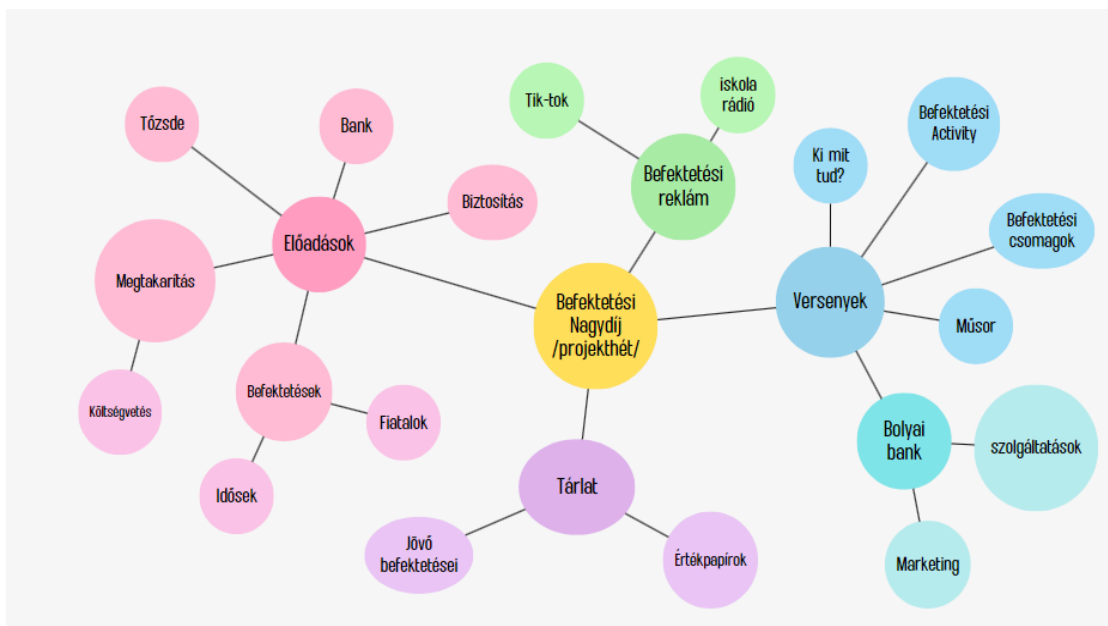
Befektetési Nagydíj /projekthét/

Előadások

Tőzsde

Bank

Biztosítás

Megtakarítás

Költségvetés

Befektetések

Fiatalok

Idősek

Tik-tok

iskola rádió

Befektetési reklám

Ki mit tud?

Befektetési Activity

Befektetési csomagok

Versenyek

Műsor

Bolyai bank

szolgáltatások

Marketing

Tárlat

Jövő befektetései

Értékpapírok